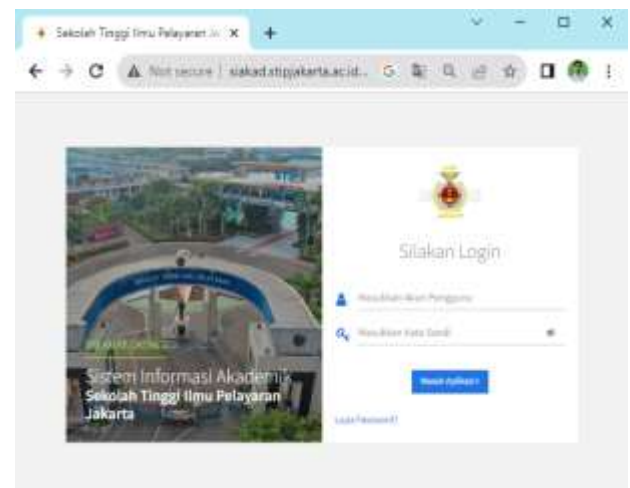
Sekolah Tinggi Ilmu Pelayaran Ja ×
+
Not secure | siakad.stipjakarta.acid...
Sistem Informasi Akademik
Sekolah Tinggi Ilmu Pelayaran Jakarta
Silakan Login
Masukkan Akun Pengguna
Masukkan Kata Sandi
Masuk Aplikasi
Lupa Password?